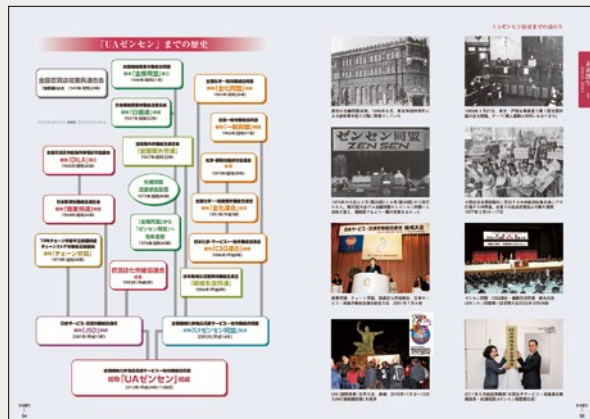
「UAゼンセン」までの歴史

全国繊維産業労働組合同盟
「全繊同盟」
「ゼンセン同盟」
「DILA」
「チェーン労協」
「CSG連合」
「UIゼンセン同盟」
「UAゼンセン」結成

「UAゼンセン」までの歩み

ゼンセン同盟
ZEN SEN

日本サービス・流通労働組合連合 結成大会

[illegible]